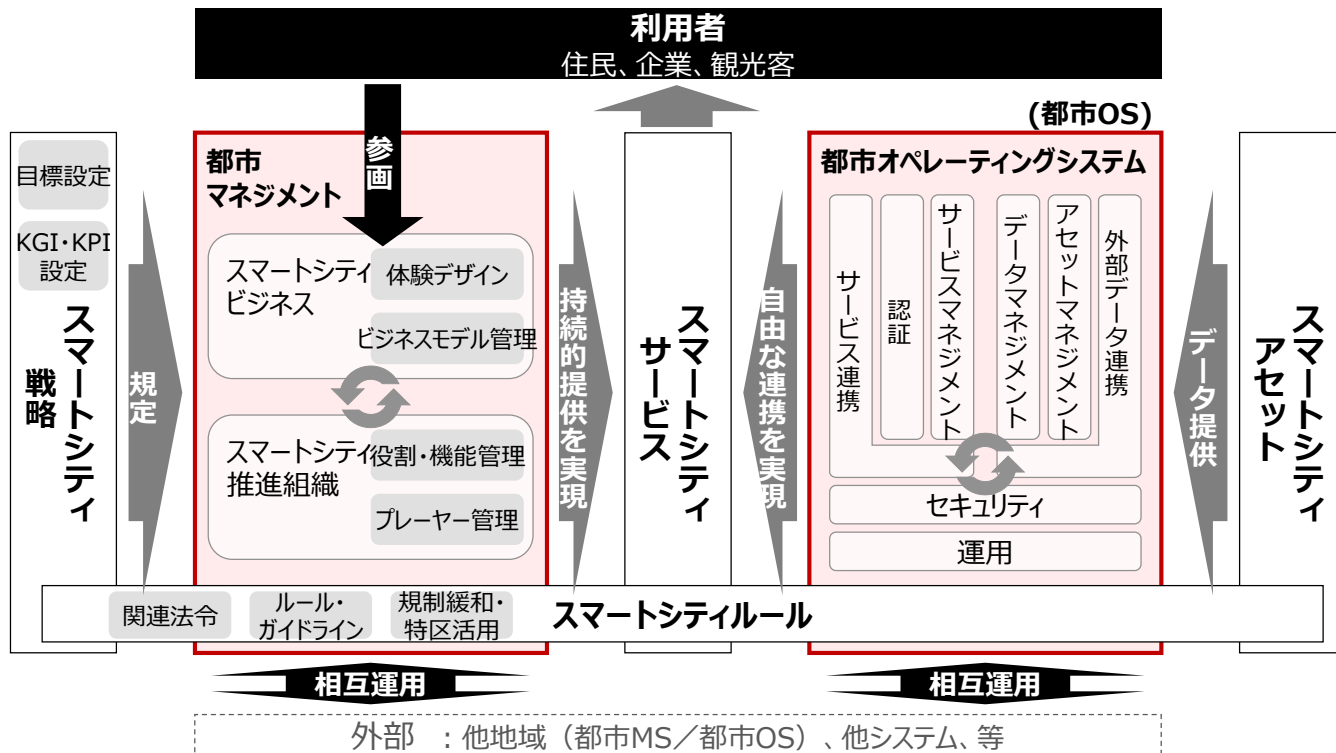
利用者
住民、企業、観光客

(都市OS)

目標設定

KGI・KPI設定

スマートシティ戦略

規定

都市マネジメント

参画

スマートシティビジネス

体験デザイン

ビジネスモデル管理

スマートシティ推進組織

役割・機能管理

プレーヤー管理

持続的提供を実現

スマートシティサービス

自由な連携を実現

都市オペレーティングシステム

サービス連携

認証

サービスマネジメント

データマネジメント

アセットマネジメント

外部データ連携

セキュリティ

運用

データ提供

スマートシティアセット

関連法令

ルール・ガイドライン

規制緩和・特区活用

スマートシティルール

相互運用

相互運用

外部 ：他地域（都市MS／都市OS）、他システム、等